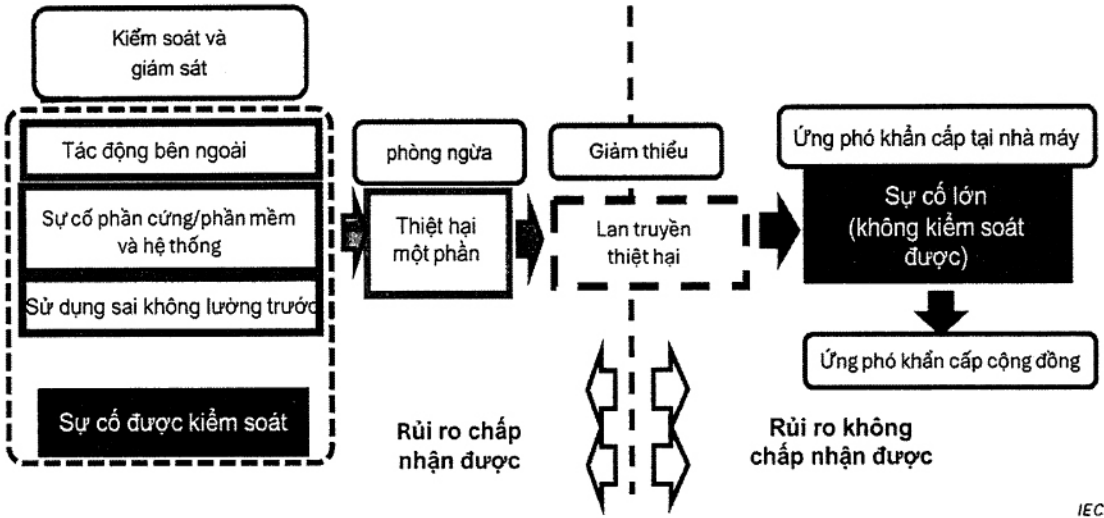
Kiểm soát và giám sát

Tác động bên ngoài

Sự cố phần cứng/phần mềm và hệ thống

Sử dụng sai không lường trước

Sự cố được kiểm soát

phòng ngừa

Thiệt hại một phần

Giảm thiểu

Lan truyền thiệt hại

Ứng phó khẩn cấp tại nhà máy

Sự cố lớn (không kiểm soát được)

Ứng phó khẩn cấp cộng đồng

Rủi ro chấp nhận được

Rủi ro không chấp nhận được

IEC